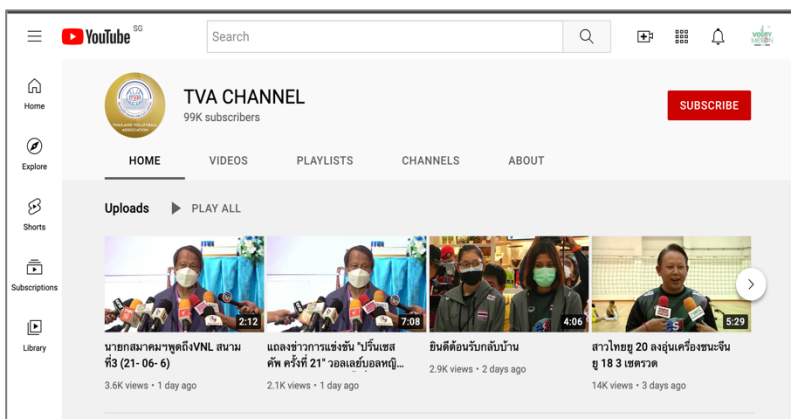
YouTube SG
Search
Home
Explore
Shorts
Subscriptions
Library
TVA CHANNEL
99K subscribers
SUBSCRIBE
HOME
VIDEOS
PLAYLISTS
CHANNELS
ABOUT
Uploads
PLAY ALL

2:12
นายกสมาคมฯพูดถึงVNL สนามที่3 (21- 06- 6)
3.6K views • 1 day ago

7:08
แถลงข่าวการแข่งขัน "ปริ๊นเซส คัพ ครั้งที่ 21" วอลเลย์บอลหญิ...
2.1K views • 1 day ago

4:06
ยินดีต้อนรับกลับบ้าน
2.9K views • 2 days ago

5:29
สาวไทยยู 20 ลงอุ่นเครื่องชนะจีน ยู 18 3 เซตรวด
14K views • 3 days ago